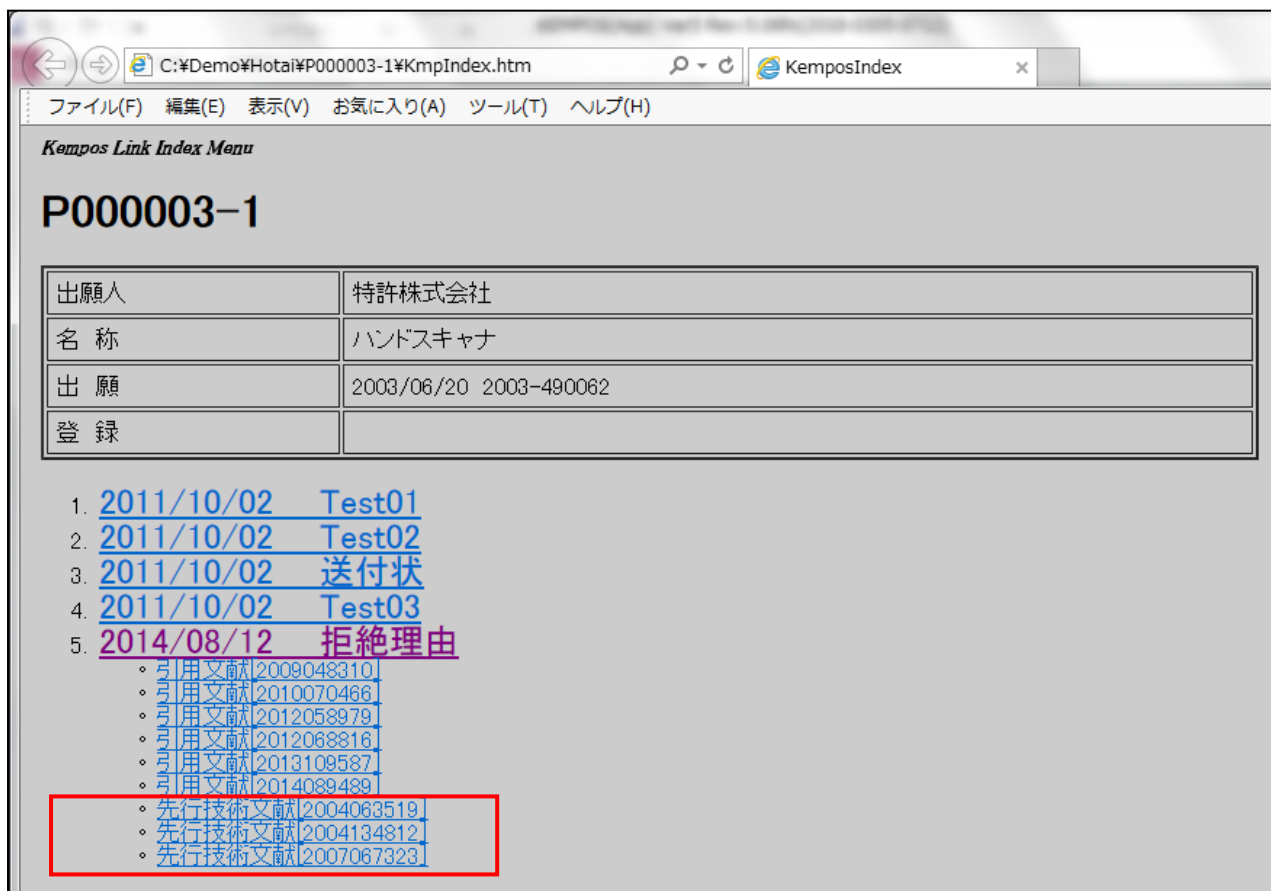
C:¥Demo¥Hotai¥P000003-1¥KmpIndex.htm

KemposIndex

ファイル(F) 編集(E) 表示(V) お気に入り(A) ツール(T) ヘルプ(H)

Kempos Link Index Menu

P000003-1

| 出願人 | 特許株式会社 |
|---|---|
| 名 称 | ハンドスキャナ |
| 出 願 | 2003/06/20 2003-490062 |
| 登 録 | |

1. 2011/10/02 Test01
2. 2011/10/02 Test02
3. 2011/10/02 送付状
4. 2011/10/02 Test03
5. 2014/08/12 拒絶理由
 - 引用文献[2009048310]
 - 引用文献[2010070466]
 - 引用文献[2012058979]
 - 引用文献[2012068816]
 - 引用文献[2013109587]
 - 引用文献[2014089489]
 - 先行技術文献[2004063519]
 - 先行技術文献[2004134812]
 - 先行技術文献[2007067323]